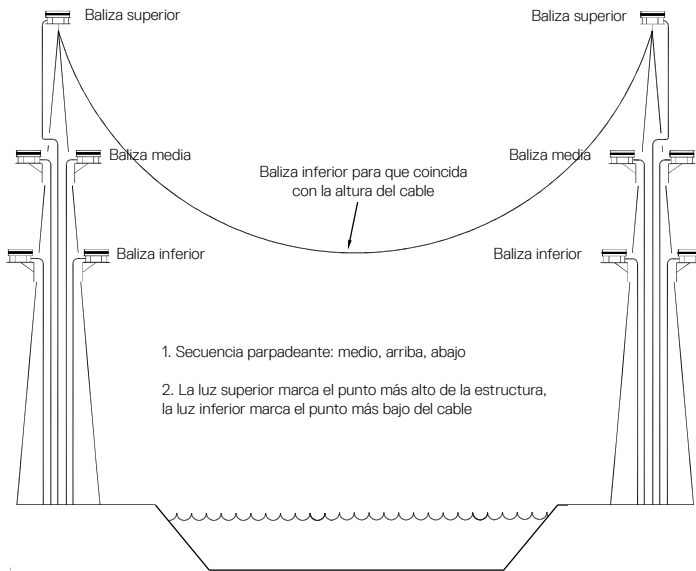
Baliza superior

Baliza superior

Baliza media

Baliza media

Baliza inferior para que coincida con la altura del cable

Baliza inferior

Baliza inferior

1. Secuencia parpadeante: medio, arriba, abajo

2. La luz superior marca el punto más alto de la estructura, la luz inferior marca el punto más bajo del cable